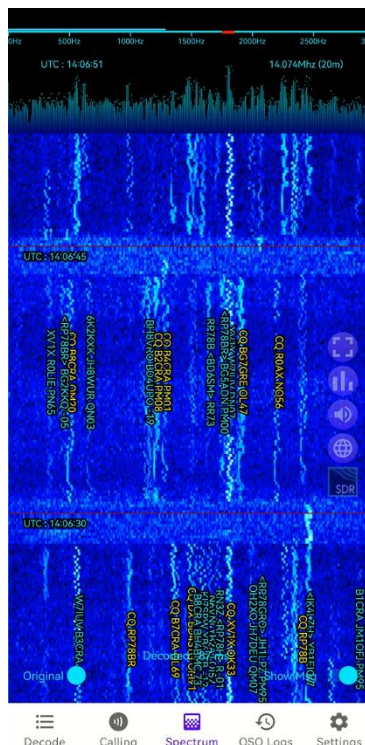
0Hz 500Hz 1000Hz 1500Hz 2000Hz 2500Hz 3

UTC : 14:06:51

14.074Mhz (20m)

UTC : 14:06:45

XV1X R0LIE PN45
<RP78BR> BG2KKG -05
CQ RA2A OM20
6K2KXK JH8WUR QN03
CQ R4CRA PM01
CQ B2CRA PM08
BH8YKI OB04UPO -19
R878B <BD4SM> RR73
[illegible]
CQ BG7GRE OL47
CQ R0AX NO56

UTC : 14:06:30

W7LUW B3CRA
CQ RP78BR
CQ B7CRA OL69
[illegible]
CQ XV1X R0KK33
<RP78GG> JH1UPD PM95
OH2AQ JH7DEU QM07
CQ RP78B
RK4 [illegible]
B1CRA JM1OFI PM95

Decoded

Original

Show M

SDR

Decode Calling Spectrum QSO Logs Settings